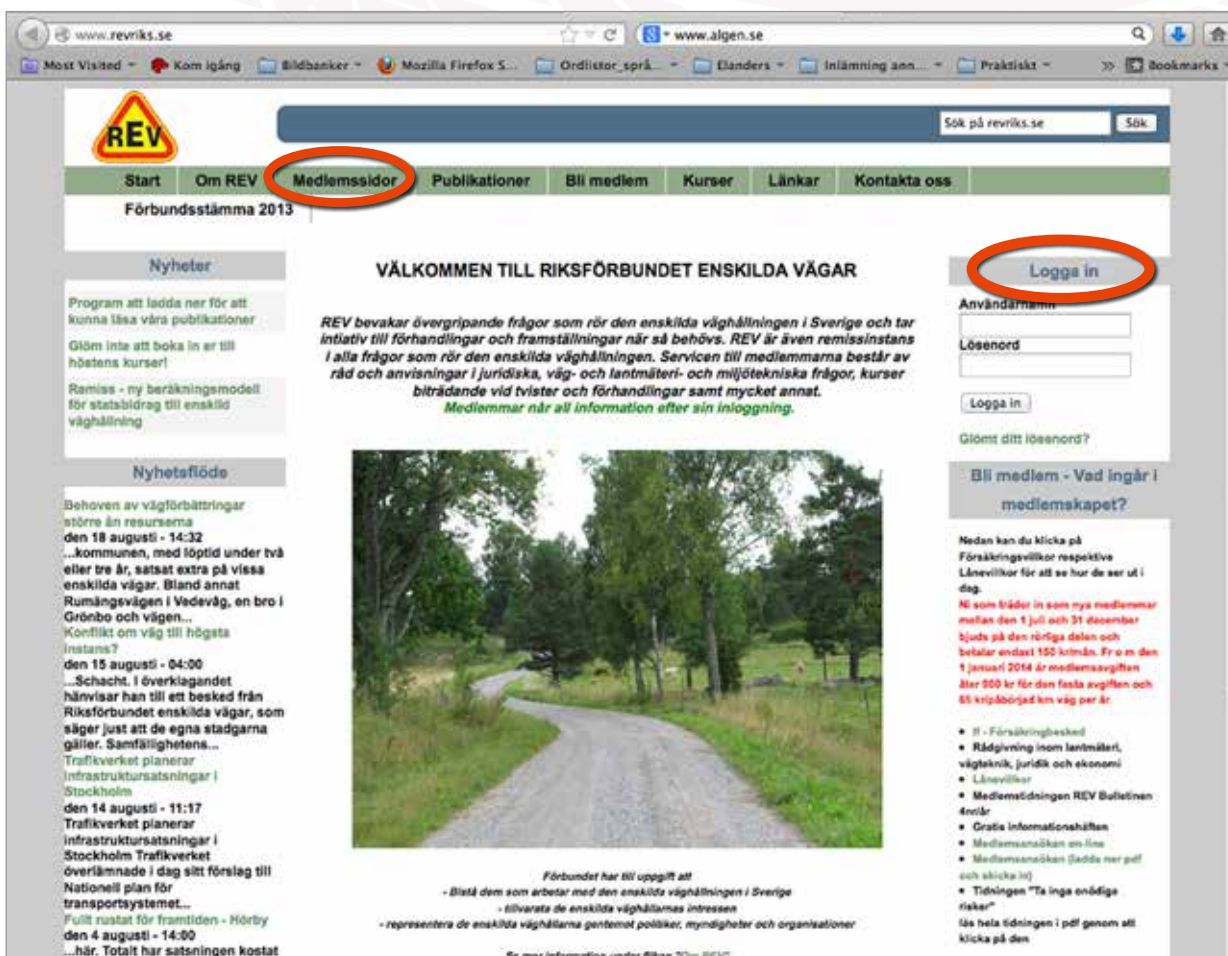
www.revriks.se
www.algen.se

Most Visited · Kom igång · Bildbanker · Mozilla Firefox S... · Ordlistor_språ... · Elanders · Inlämning ann... · Praktiskt · Bookmarks

REV

Sök på revriks.se Sök

Start · Om REV · Medlemssidor · Publikationer · Bli medlem · Kurser · Länkar · Kontakta oss

Förbundsstämma 2013

Nyheter

Program att ladda ner för att kunna läsa våra publikationer

Glöm inte att boka in er till höstens kurser!

Remiss - ny beräkningsmodell för statsbidrag till enskild väghållning

Nyhetsflöde

Behoven av vägförbättringar större än resurserna
den 18 augusti - 14:32
...kommunen, med löptid under två eller tre år, satsat extra på vissa enskilda vägar. Bland annat Rumängsvägen i Vedevåg, en bro i Grönbo och vägen...
Konflikt om väg till högsta instans?
den 15 augusti - 04:00
...Schacht. I överklagandet hänvisar han till ett besked från Riksförbundet enskilda vägar, som säger just att de egna stadgarna gäller. Samfällighetens...
Trafikverket planerar infrastruktursatsningar i Stockholm
den 14 augusti - 11:17
Trafikverket planerar infrastruktursatsningar i Stockholm Trafikverket överlämnade i dag sitt förslag till Nationell plan för transportsystemet...
Fullt rustat för framtiden - Hörby
den 4 augusti - 14:00
...här. Totalt har satsningen kostat

VÄLKOMMEN TILL RIKSFÖRBUNDET ENSKILDA VÄGAR

REV bevakar övergripande frågor som rör den enskilda väghållningen i Sverige och tar intiativ till förhandlingar och framställningar när så behövs. REV är även remissinstans i alla frågor som rör den enskilda väghållningen. Servicen till medlemmarna består av råd och anvisningar i juridiska, väg- och lantmäteri- och miljötekniska frågor, kurser biträdande vid tvister och förhandlingar samt mycket annat.
Medlemmar når all information efter sin inloggning.

Förbundet har till uppgift att
- Bistå dem som arbetar med den enskilda väghållningen i Sverige
- tillvarata de enskilda väghållarnas intressen
- representera de enskilda väghållarna gentemot politiker, myndigheter och organisationer

Se mer information under fliken "Om REV"

Logga in
Användarnamn
Lösenord
Logga in
Glömt ditt lösenord?

Bli medlem - Vad ingår i medlemskapet?

Nedan kan du klicka på Försäkringsvillkor respektive Lånevillkor för att se hur de ser ut i dag.
Ni som träder in som nya medlemmar mellan den 1 juli och 31 december bjuds på den rörliga delen och betalar endast 150 kr/mån. Fr o m den 1 januari 2014 är medlemsavgiften åter 500 kr för den fasta avgiften och 65 kr/påbörjad km väg per år

• If - Försäkringsbesked
• Rådgivning inom lantmäteri, vägteknik, juridik och ekonomi
• Lånevillkor
• Medlemstidningen REV Bulletinen 4nr/år
• Gratis informationshäften
• Medlemsansökan on-line
• Medlemsansökan (ladda ner pdf och skicka in)
• Tidningen "Ta inga onödiga risker"
läs hela tidningen i pdf genom att klicka på den